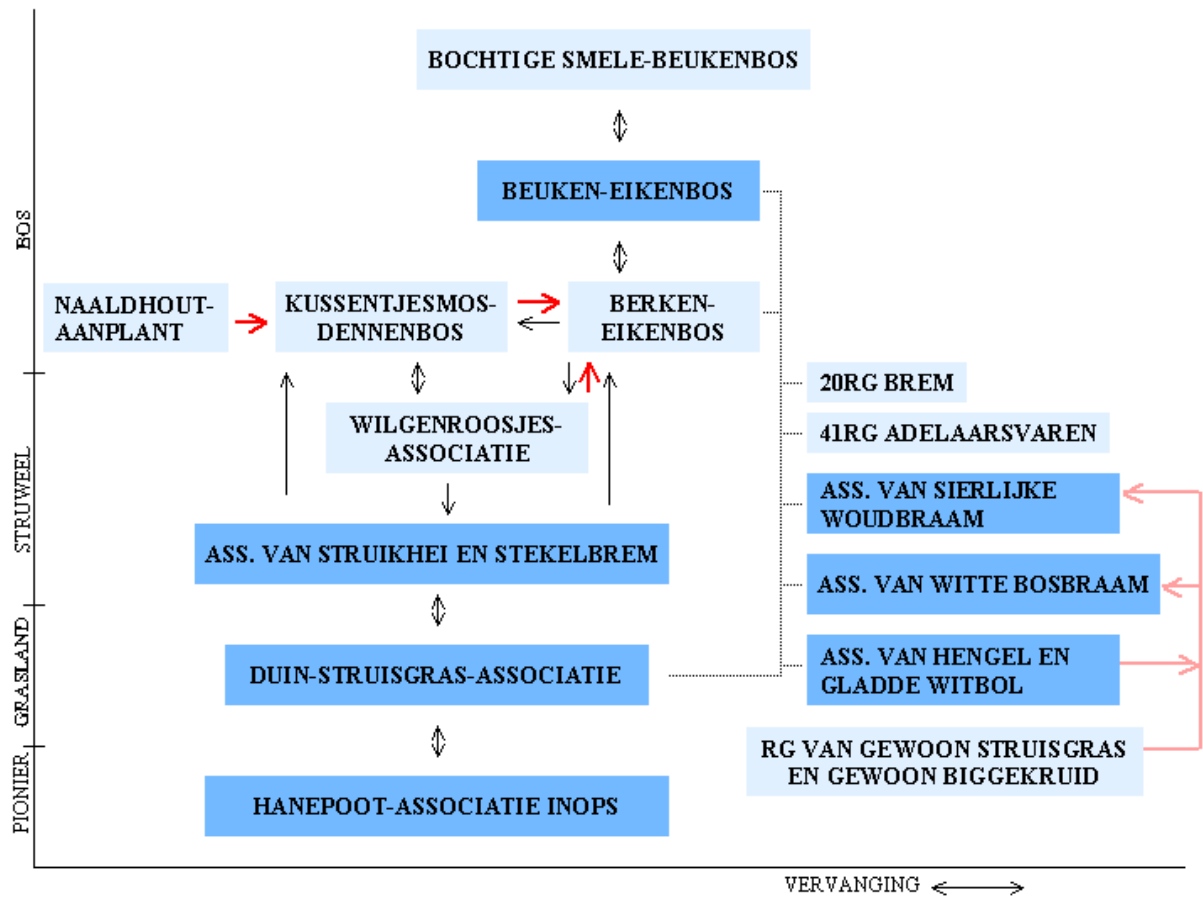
BOCHTIGE SMELE-BEUKENBOS

BEUKEN-EIKENBOS

BOS

NAALDHOUT-AANPLANT

KUSSENTJESMOS-DENNENBOS

BERKEN-EIKENBOS

WILGENROOSJES-ASSOCIATIE

20RG BREM

41RG ADELAARSVAREN

STRUWEEL

ASS. VAN SIERLIJKE WOUDBRAAM

ASS. VAN STRUIKHEI EN STEKELBREM

ASS. VAN WITTE BOSBRAAM

GRASLAND

DUIN-STRUISGRAS-ASSOCIATIE

ASS. VAN HENGEL EN GLADDE WITBOL

RG VAN GEWOON STRUISGRAS EN GEWOON BIGGEKRUID

PIONIER

HANEPOOT-ASSOCIATIE INOPS

VERVANGING